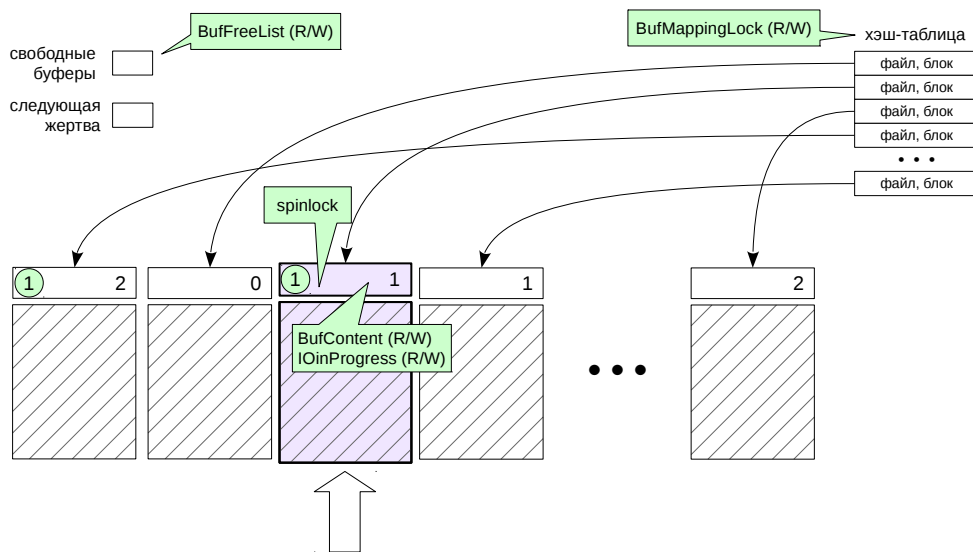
BufFreeList (R/W)

свободные буферы

следующая жертва

BufMappingLock (R/W)

хэш-таблица

файл, блок
файл, блок
файл, блок
файл, блок
• • •
файл, блок

spinlock

1 2

0

1 1

1

2

BufContent (R/W)
IOinProgress (R/W)

• • •